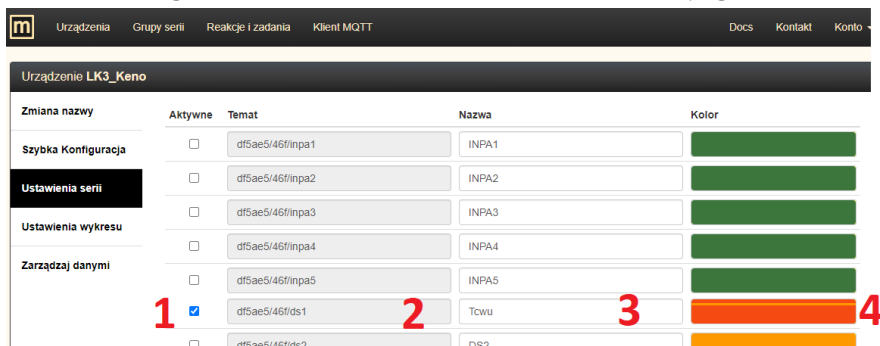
m Urządzenia Grupy serii Reakcje i zadania Klient MQTT Docs Kontakt Konto

Urządzenie LK3_Keno

Zmiana nazwy
Szybka Konfiguracja
Ustawienia serii
Ustawienia wykresu
Zarządzaj danymi

| Aktywne | Temat | Nazwa | Kolor |
|---|---|---|---|
| ☐ | df5ae5/46f/inpa1 | INPA1 | |
| ☐ | df5ae5/46f/inpa2 | INPA2 | |
| ☐ | df5ae5/46f/inpa3 | INPA3 | |
| ☐ | df5ae5/46f/inpa4 | INPA4 | |
| ☐ | df5ae5/46f/inpa5 | INPA5 | |
| ☑ | df5ae5/46f/ds1 | Tcwu | |
| ☐ | df5ae5/46f/ds2 | DS2 | |

1 2 3 4